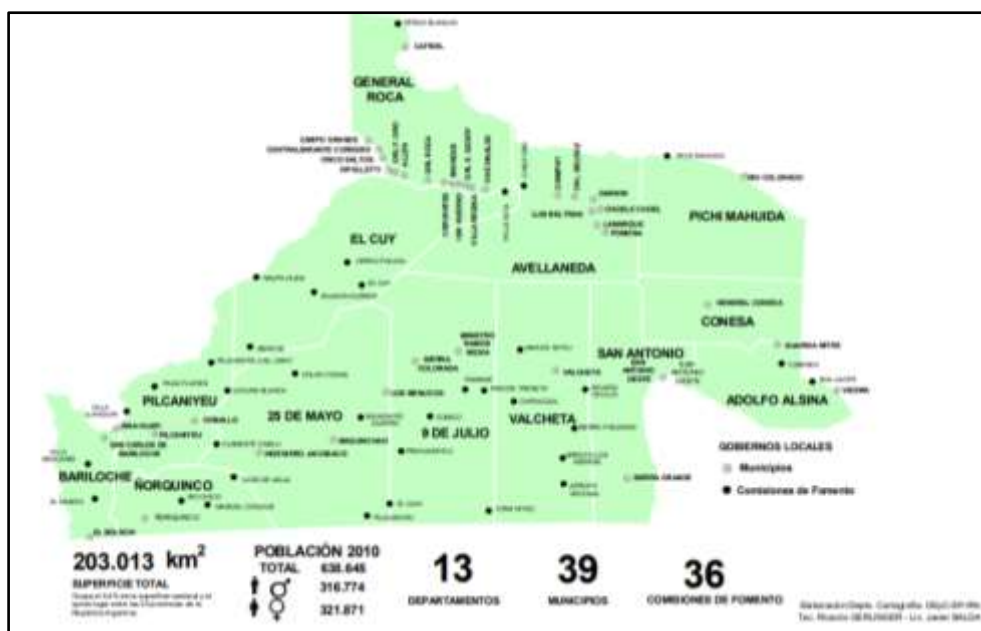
GENERAL ROCA

EL CUY

AVELLANEDA

PICHI MAHUIDA

CONESA

SAN ANTONIO

ADOLFO ALSINA

PILCANIYEU

25 DE MAYO

9 DE JULIO

VALCHETA

BARILOCHE

ÑORQUINCO

GOBIERNOS LOCALES

Municipios

Comisiones de Fomento

203.013 km$^2$
SUPERFICIE TOTAL
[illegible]

POBLACIÓN 2010
TOTAL 638.645
316.774
321.871

13
DEPARTAMENTOS

39
MUNICIPIOS

36
COMISIONES DE FOMENTO

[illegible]